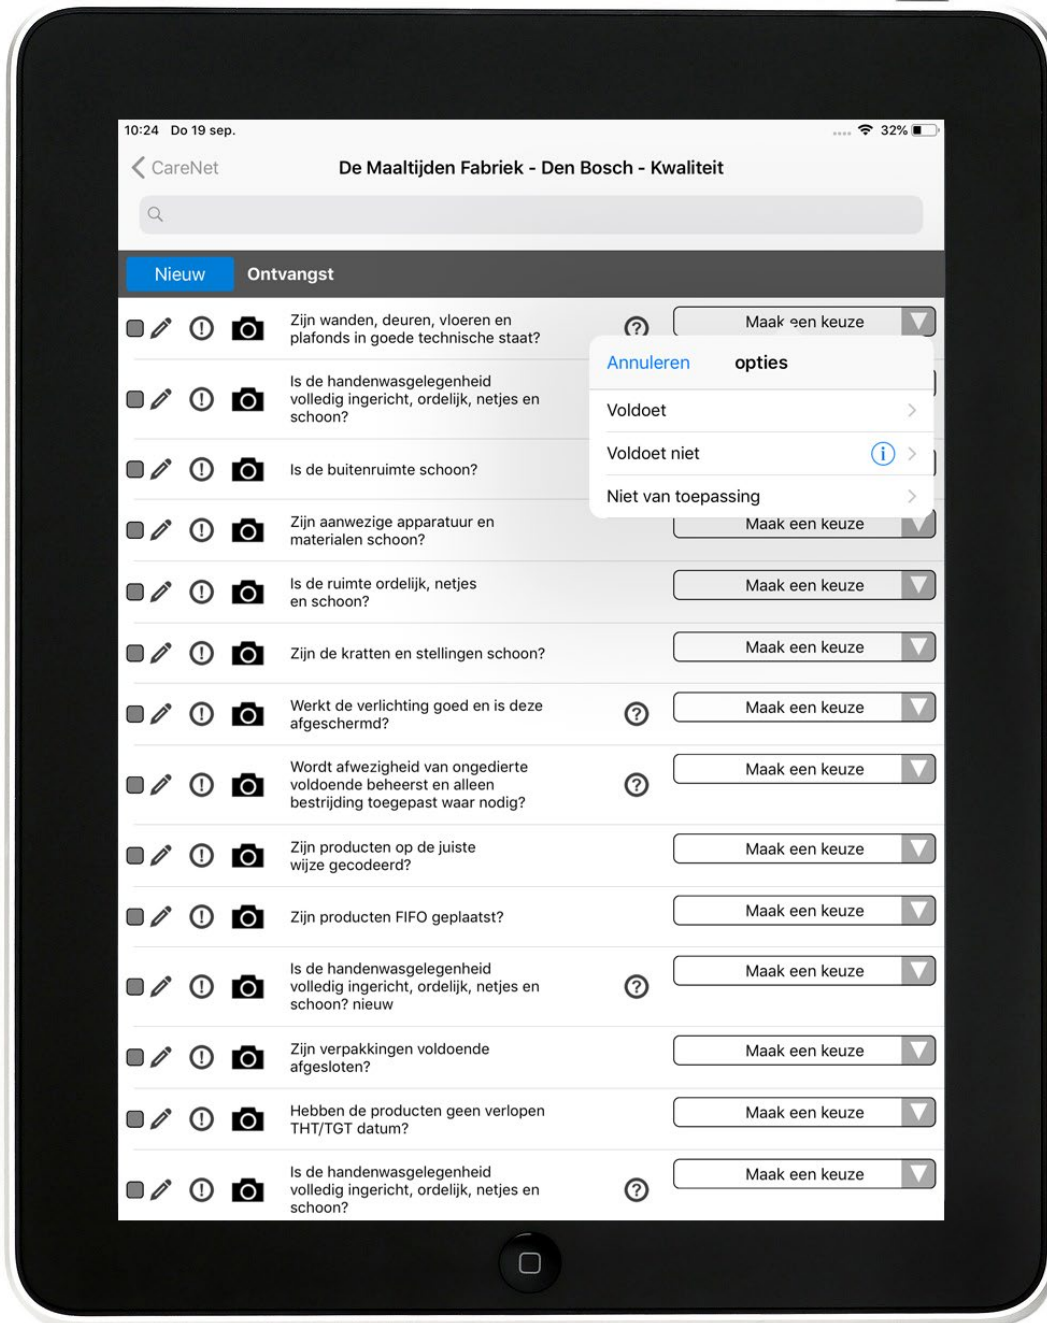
10:24 Do 19 sep.

32%

CareNet

De Maaltijden Fabriek - Den Bosch - Kwaliteit

Nieuw

Ontvangst

Zijn wanden, deuren, vloeren en plafonds in goede technische staat?

Maak een keuze

Annuleren opties

Voldoet

Voldoet niet

Niet van toepassing

Is de handenwasgelegenheid volledig ingericht, ordelijk, netjes en schoon?

Is de buitenruimte schoon?

Zijn aanwezige apparatuur en materialen schoon?

Maak een keuze

Is de ruimte ordelijk, netjes en schoon?

Maak een keuze

Zijn de kratten en stellingen schoon?

Maak een keuze

Werkt de verlichting goed en is deze afgeschermd?

Maak een keuze

Wordt afwezigheid van ongedierte voldoende beheerst en alleen bestrijding toegepast waar nodig?

Maak een keuze

Zijn producten op de juiste wijze gecodeerd?

Maak een keuze

Zijn producten FIFO geplaatst?

Maak een keuze

Is de handenwasgelegenheid volledig ingericht, ordelijk, netjes en schoon? nieuw

Maak een keuze

Zijn verpakkingen voldoende afgesloten?

Maak een keuze

Hebben de producten geen verlopen THT/TGT datum?

Maak een keuze

Is de handenwasgelegenheid volledig ingericht, ordelijk, netjes en schoon?

Maak een keuze